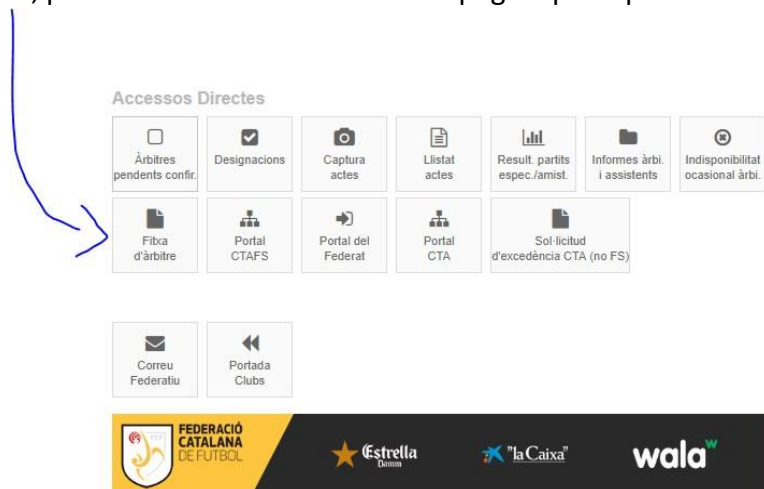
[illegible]

Accessos Directes

Àrbitres pendents confir.

Designacions

Captura actes

Llistat actes

Result. partits espec./amist.

Informes àrbi. i assistents

Indisponibilitat ocasional àrbi.

Fitxa d'àrbitre

Portal CTAFS

Portal del Federat

Portal CTA

Sol·licitud d'excedència CTA (no FS)

Correu Federatiu

Portada Clubs

FEDERACIÓ CATALANA DE FUTBOL

Estrella Damm

"la Caixa"

wala